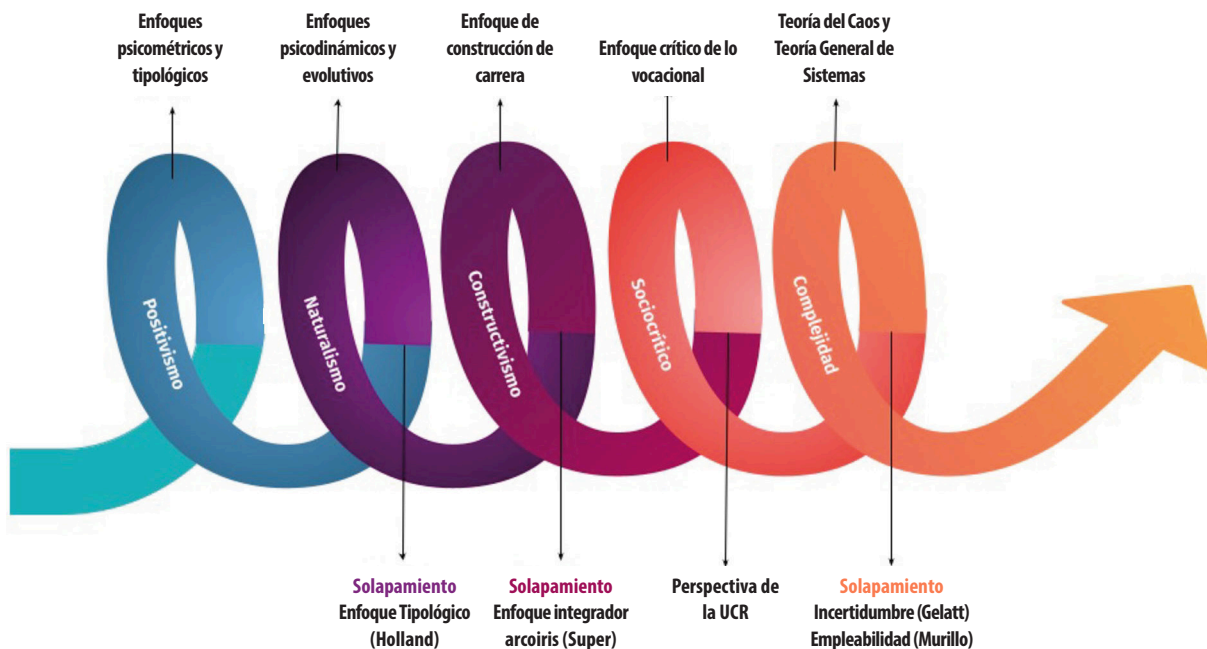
Enfoques psicométricos y tipológicos

Enfoques psicodinámicos y evolutivos

Enfoque de construcción de carrera

Enfoque crítico de lo vocacional

Teoría del Caos y Teoría General de Sistemas

Positivismo

Naturalismo

Constructivismo

Sociocrítico

Complejidad

Solapamiento
Enfoque Tipológico (Holland)

Solapamiento
Enfoque integrador arcoiris (Super)

Perspectiva de la UCR

Solapamiento
Incertidumbre (Gelatt)
Empleabilidad (Murillo)